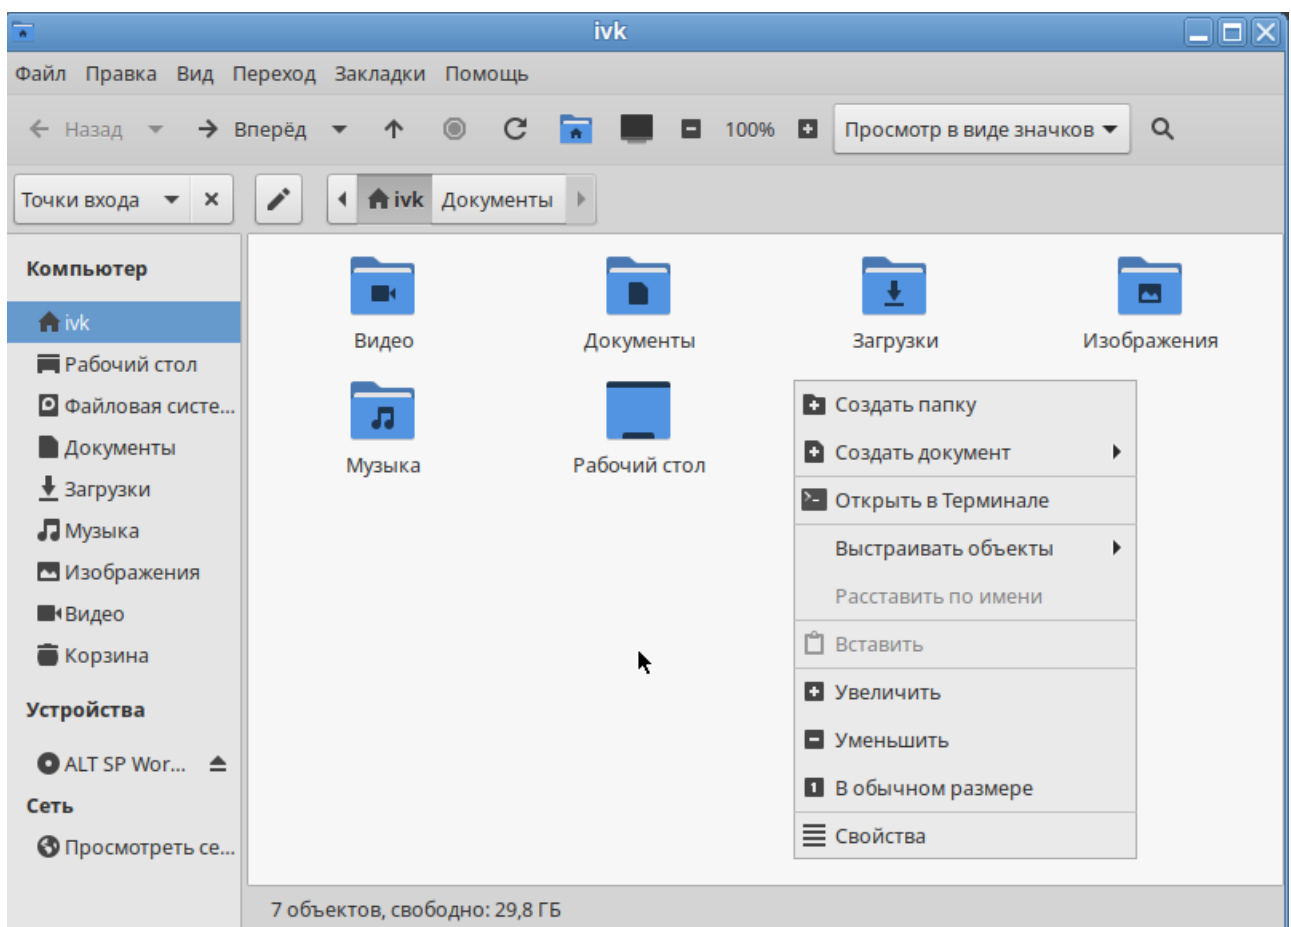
ivk

Файл Правка Вид Переход Закладки Помощь

Назад Вперёд 100% Просмотр в виде значков

Точки входа ivk Документы

Компьютер
ivk
Рабочий стол
Файловая систе...
Документы
Загрузки
Музыка
Изображения
Видео
Корзина
Устройства
ALT SP Wor...
Сеть
Просмотреть се...

Видео
Документы
Загрузки
Изображения
Музыка
Рабочий стол

Создать папку
Создать документ
Открыть в Терминале
Выстраивать объекты
Расставить по имени
Вставить
Увеличить
Уменьшить
В обычном размере
Свойства

7 объектов, свободно: 29,8 ГБ